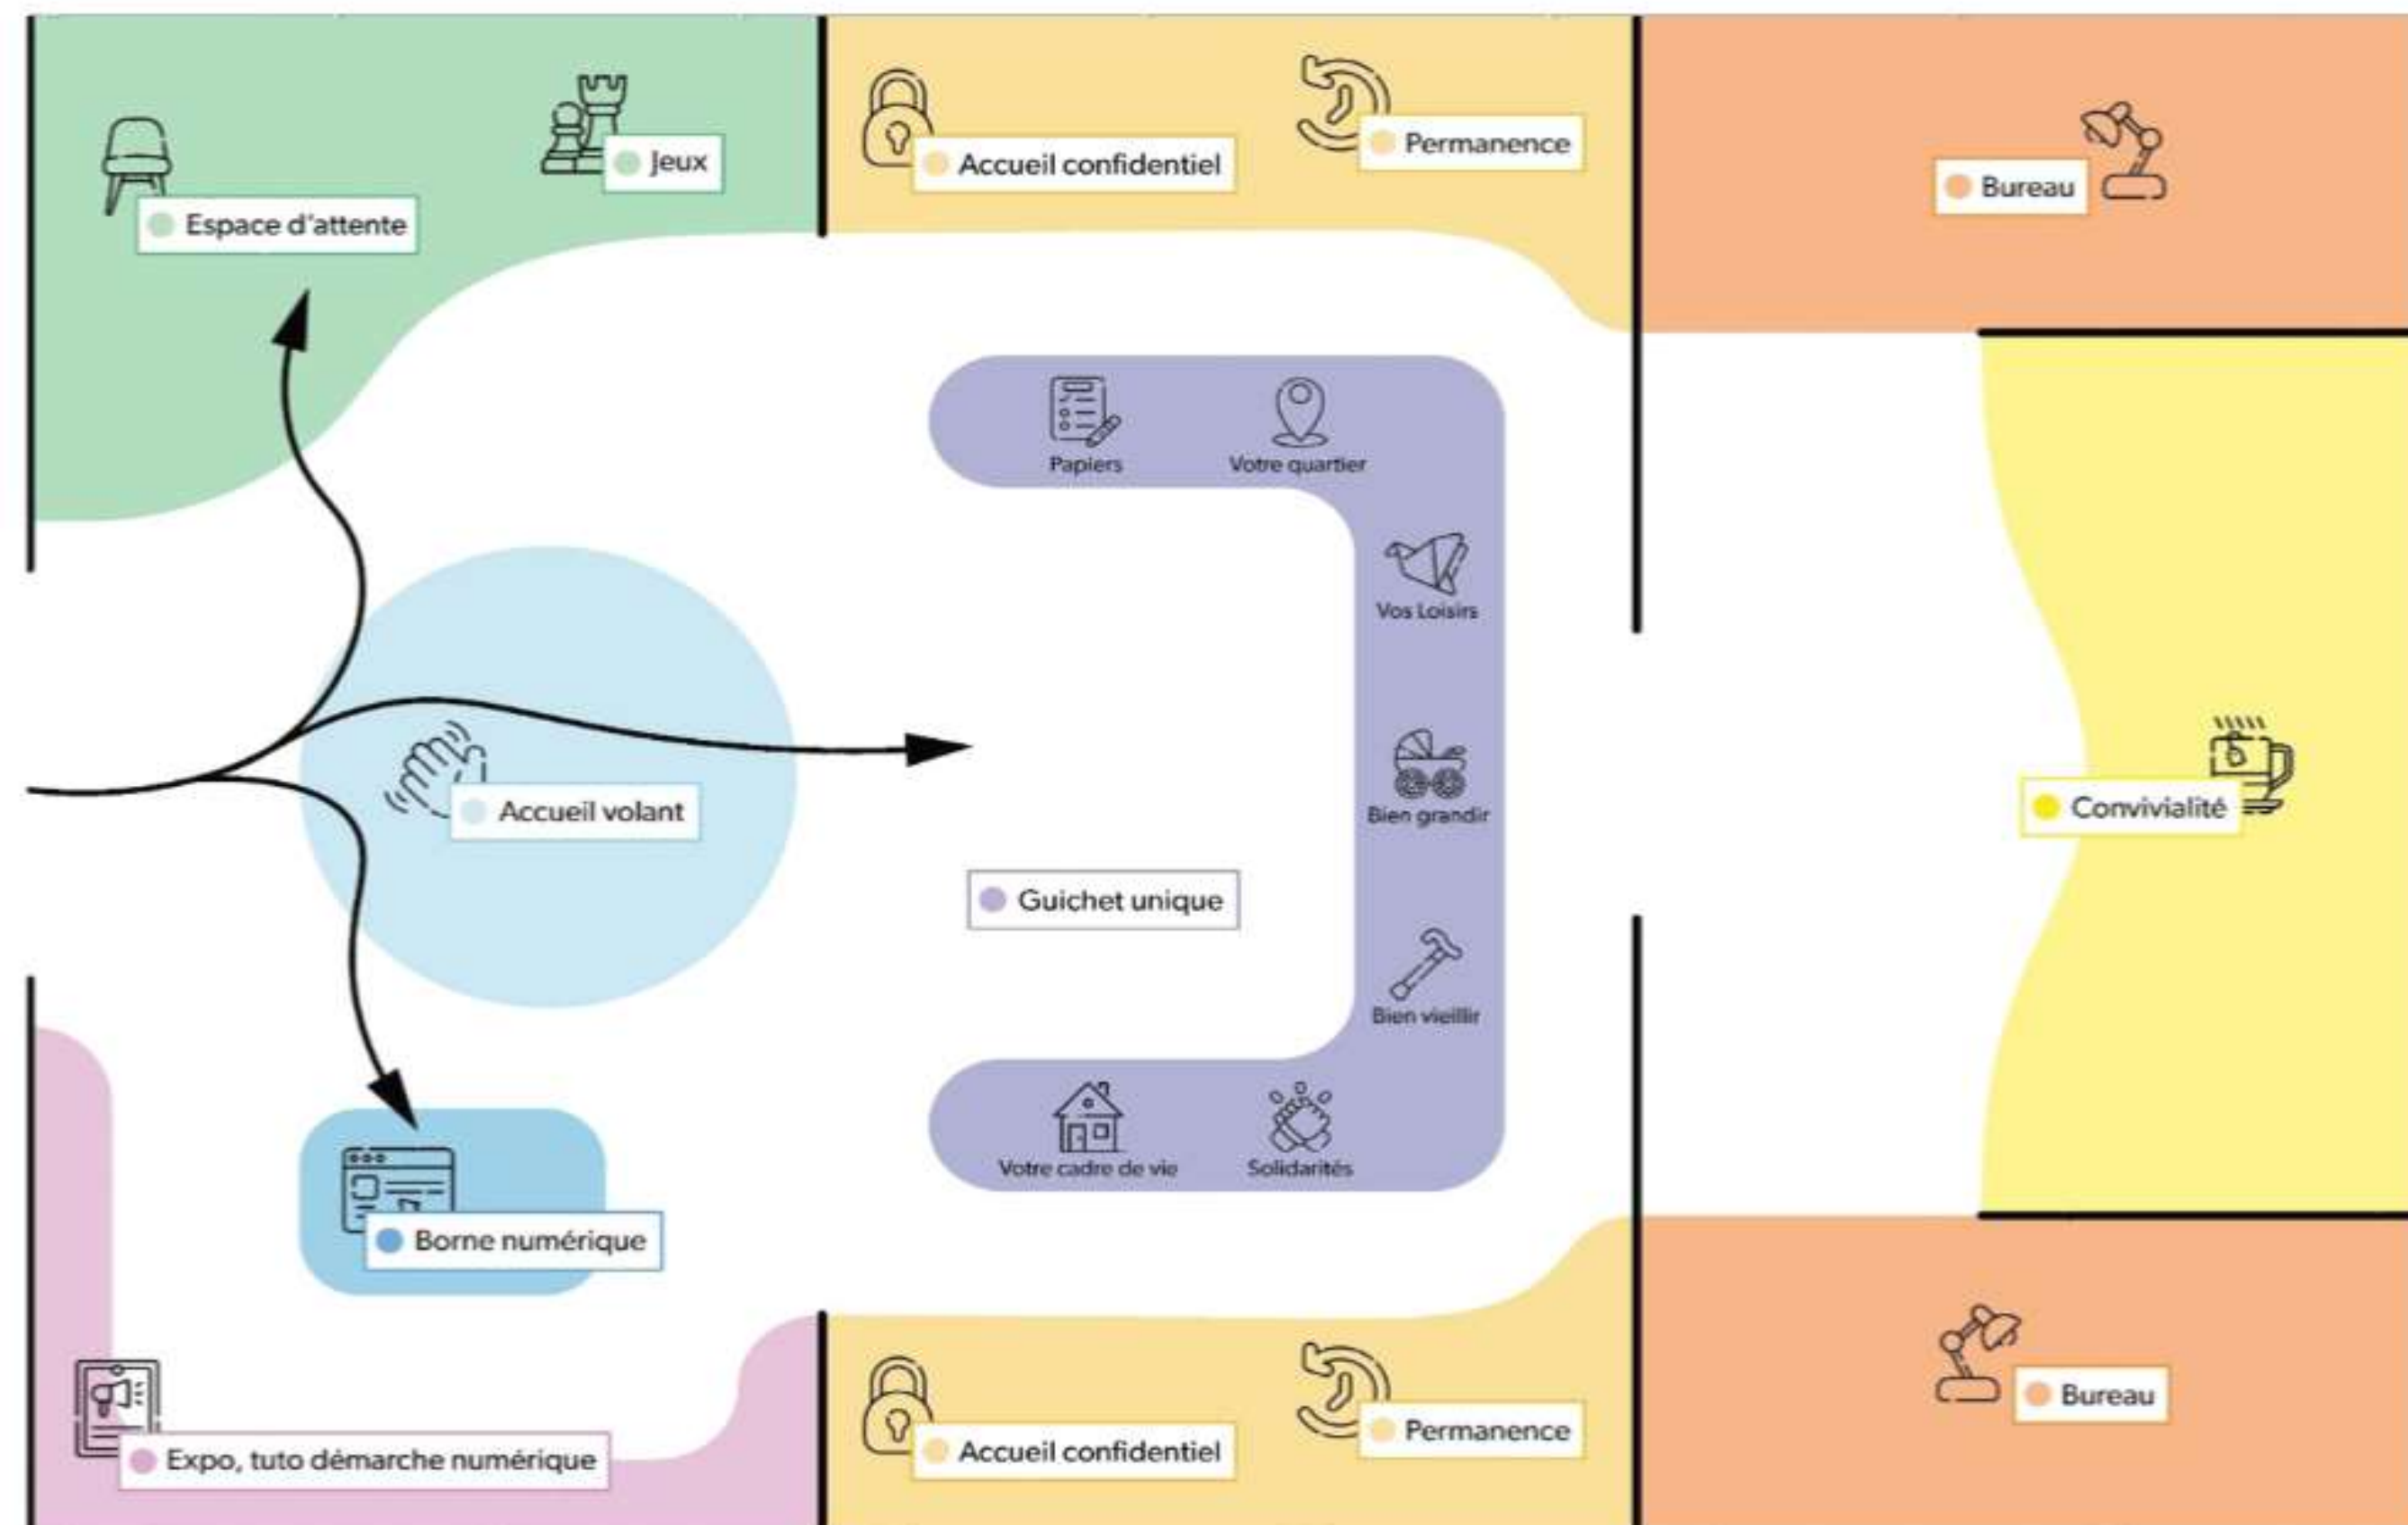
Jeux

Espace d'attente

Accueil confidentiel

Permanence

Bureau

Papiers

Votre quartier

Vos Loisirs

Bien grandir

Bien vieillir

Votre cadre de vie

Solidarités

Guichet unique

Accueil volant

Convivialité

Borne numérique

Expo, tuto démarche numérique

Accueil confidentiel

Permanence

Bureau